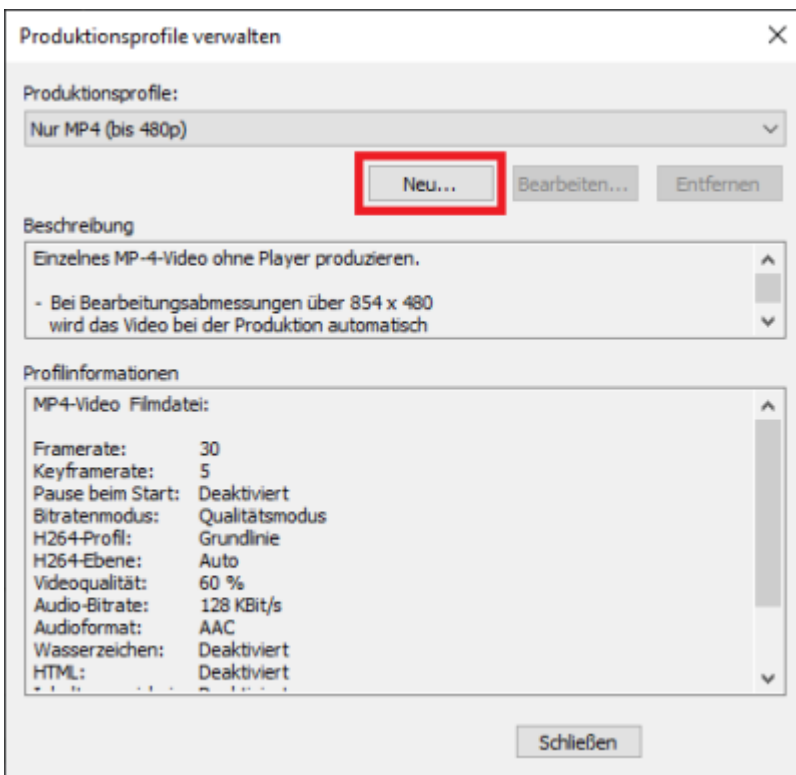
Produktionsprofile verwalten

Produktionsprofile:

Nur MP4 (bis 480p)

Neu... Bearbeiten... Entfernen

Beschreibung

Einzelnes MP-4-Video ohne Player produzieren.

- Bei Bearbeitungsabmessungen über 854 x 480 wird das Video bei der Produktion automatisch

Profilinformationen

MP4-Video Filmdatei:

| | |
|---|---|
| Framerate: | 30 |
| Keyframerate: | 5 |
| Pause beim Start: | Deaktiviert |
| Bitratenmodus: | Qualitätsmodus |
| H264-Profil: | Grundlinie |
| H264-Ebene: | Auto |
| Videoqualität: | 60 % |
| Audio-Bitrate: | 128 KBit/s |
| Audioformat: | AAC |
| Wasserzeichen: | Deaktiviert |
| HTML: | Deaktiviert |
| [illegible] | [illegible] |

Schließen